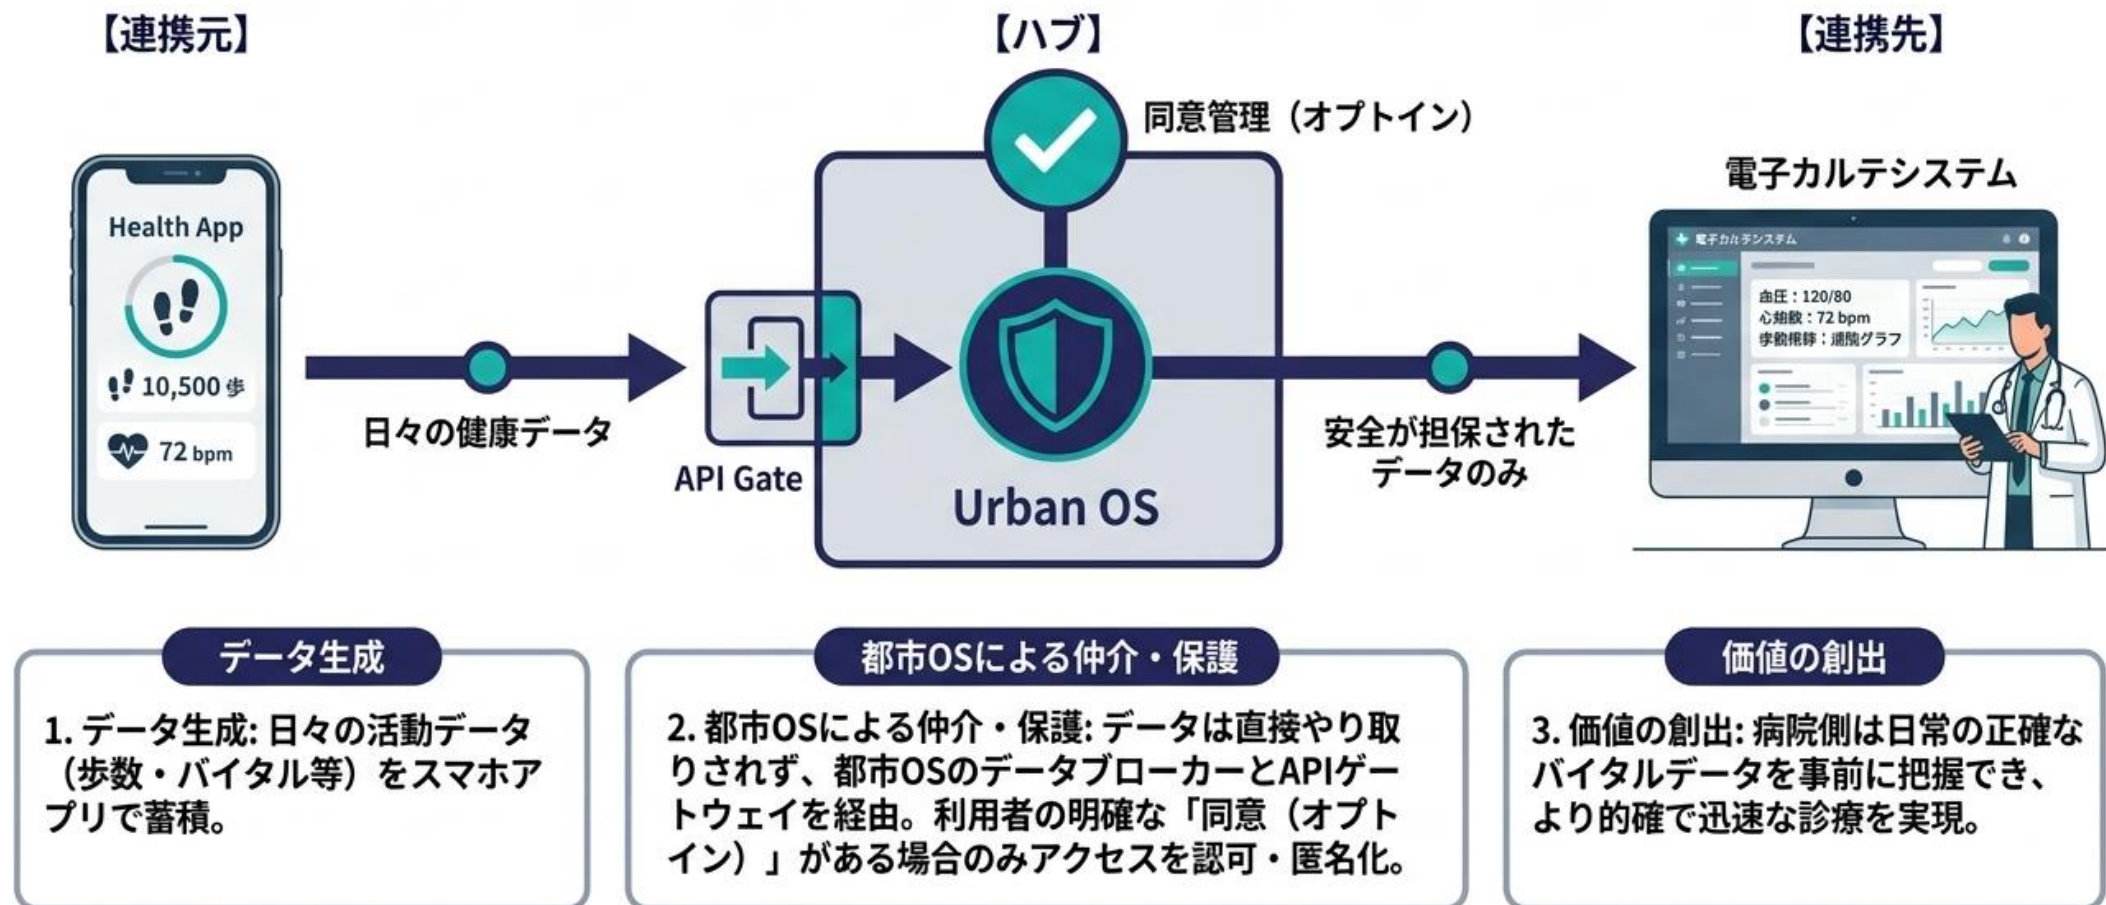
【連携元】

【ハブ】

【連携先】

Health App

10,500 歩

72 bpm

日々の健康データ

API Gate

同意管理（オプトイン）

Urban OS

安全が担保されたデータのみ

電子カルテシステム

電子カルテシステム

血圧：120/80
心拍数：72 bpm
歩数推移：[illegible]グラフ

データ生成

1. データ生成: 日々の活動データ（歩数・バイタル等）をスマホアプリで蓄積。

都市OSによる仲介・保護

2. 都市OSによる仲介・保護: データは直接やり取りされず、都市OSのデータブローカーとAPIゲートウェイを経由。利用者の明確な「同意（オプトイン）」がある場合のみアクセスを認可・匿名化。

価値の創出

3. 価値の創出: 病院側は日常の正確なバイタルデータを事前に把握でき、より的確で迅速な診療を実現。